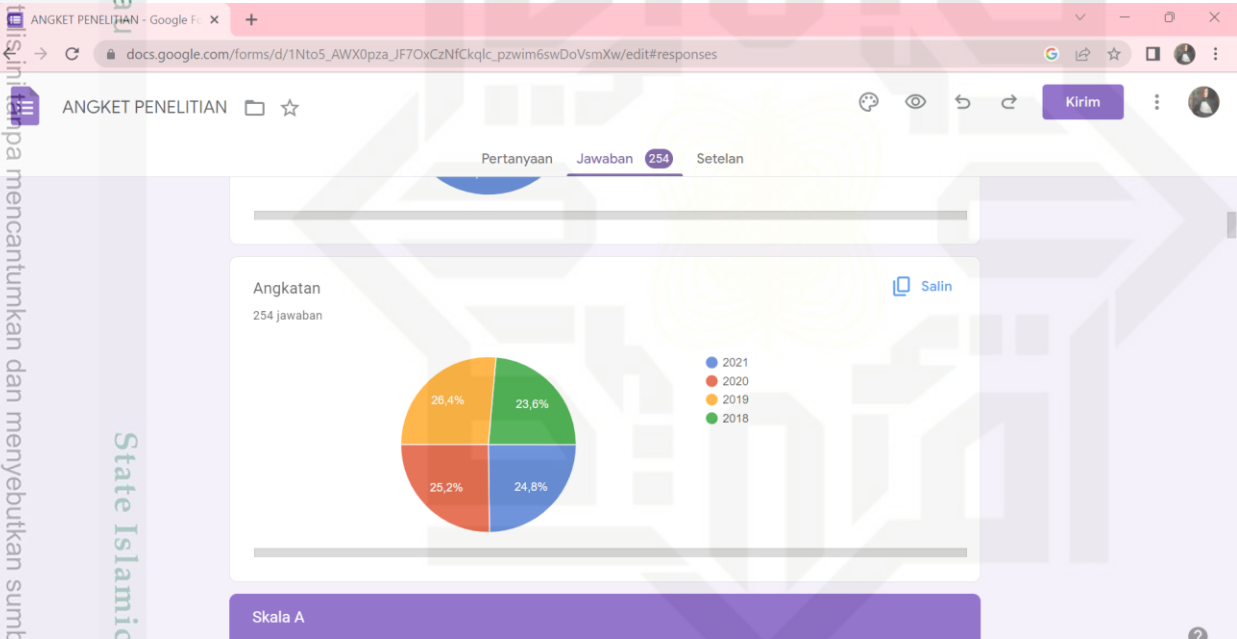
ANGKET PENELITIAN - Google Fo ×
+
docs.google.com/forms/d/1Nto5_AWX0pza_JF7OxCzNfCkqlc_pzwim6swDoVsmXw/edit#responses
ANGKET PENELITIAN
Kirim
Pertanyaan Jawaban 254 Setelan
Angkatan
Salin
254 jawaban
26,4%
23,6%
25,2%
24,8%
2021
2020
2019
2018
Skala A
tulis ini tanpa mencantumkan dan menyebutkan sumb
State Islamic